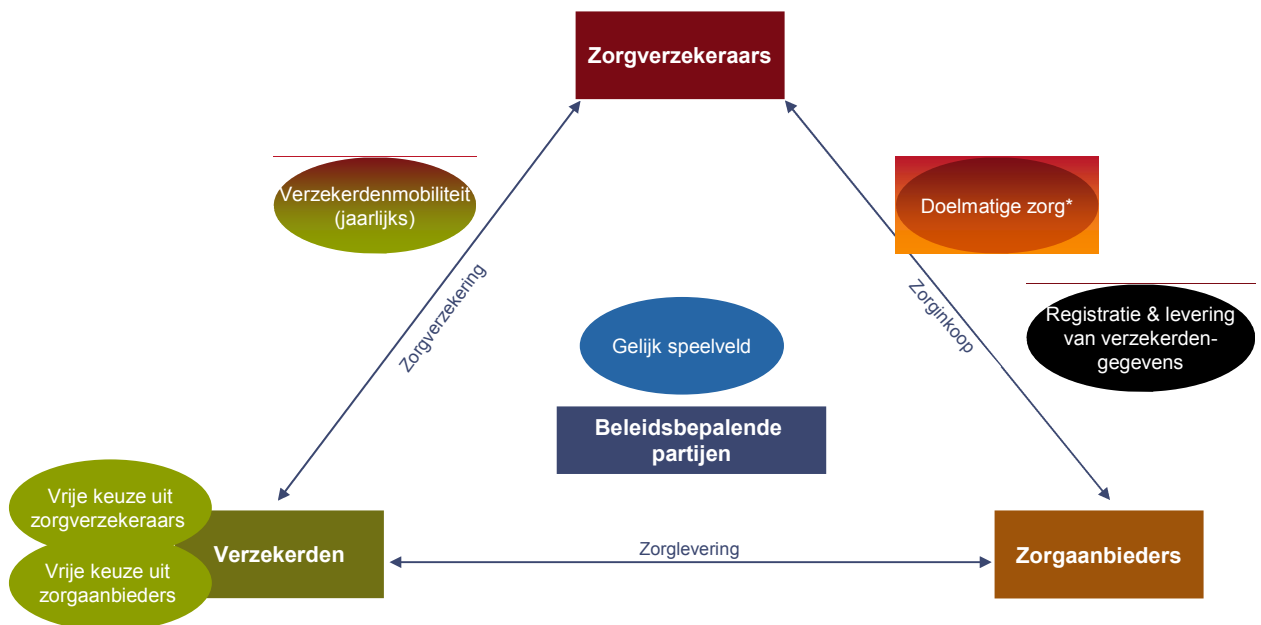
Zorgverzekeraars

Verzekerdenmobiliteit (jaarlijks)

Doelmatige zorg*

Zorgverzekering

Zorginkoop

Registratie & levering van verzekerden-gegevens

Gelijk speelveld

Beleidsbepalende partijen

Vrije keuze uit zorgverzekeraars

Vrije keuze uit zorgaanbieders

Verzekerden

Zorglevering

Zorgaanbieders